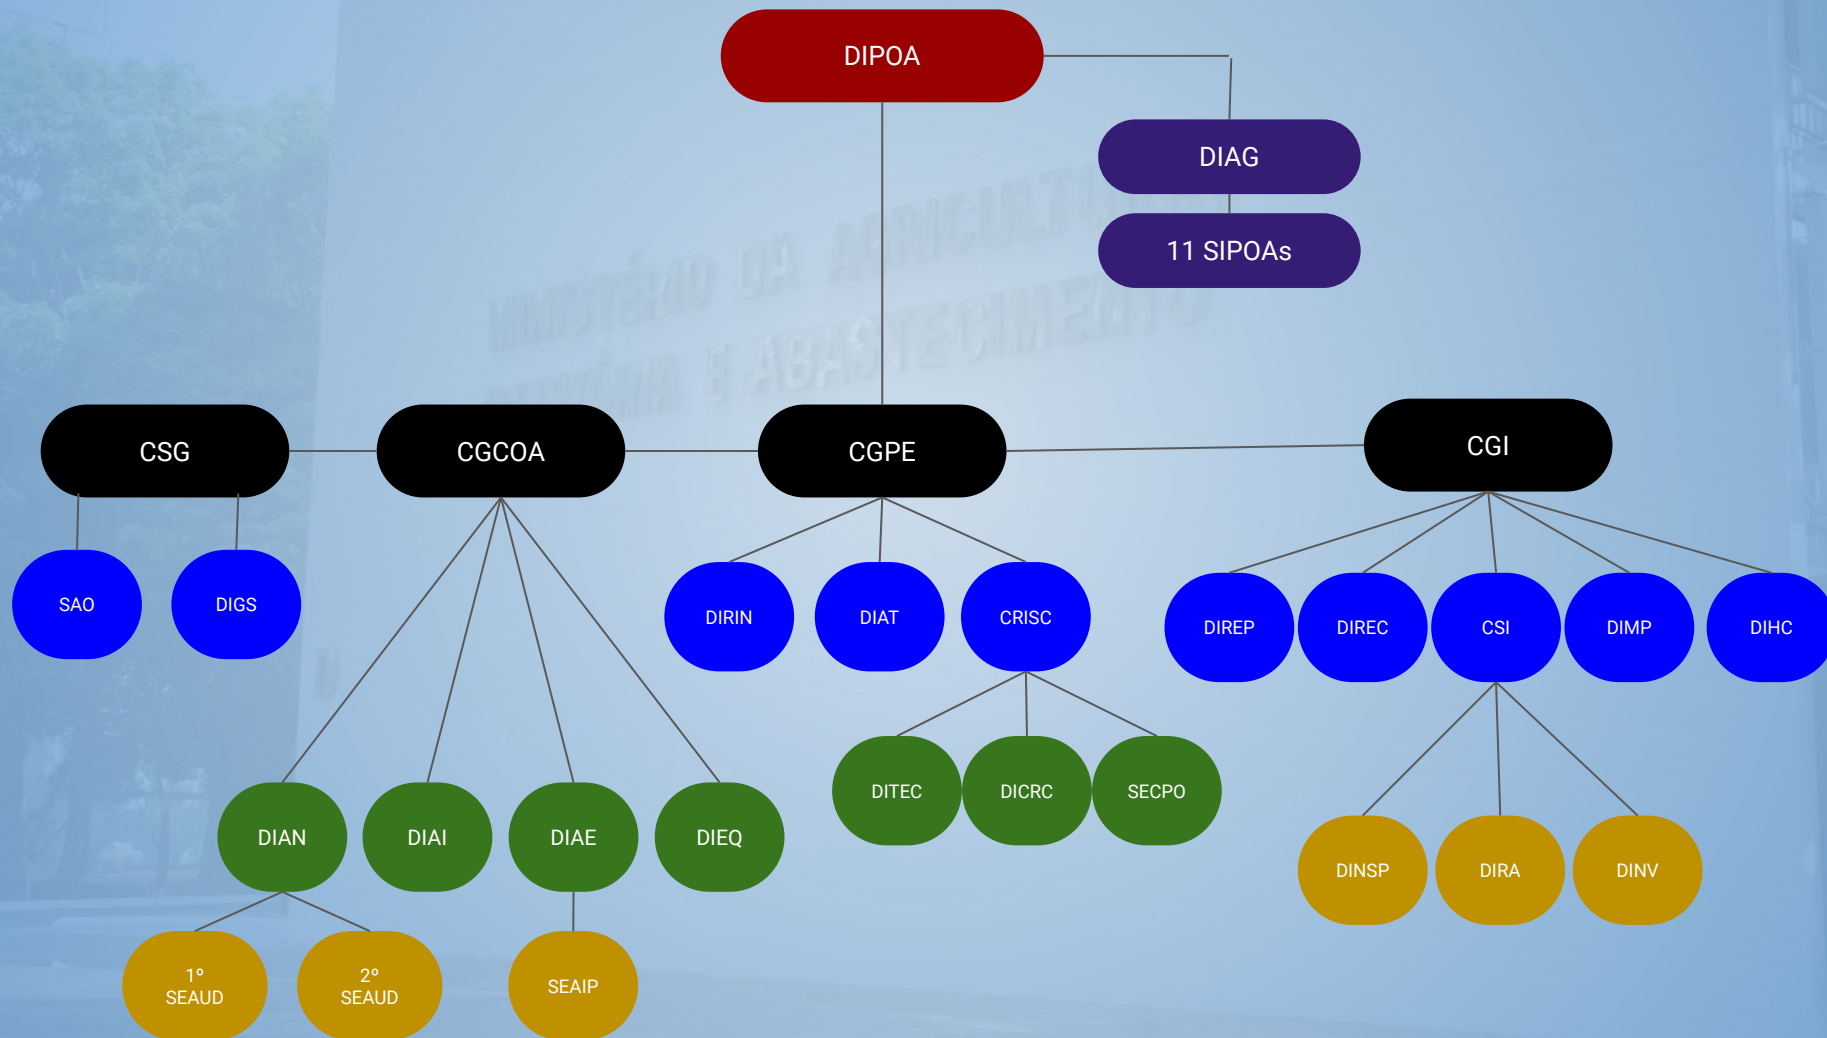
DIPOA

DIAG

11 SIPOAs

MINISTÉRIO DA AGRICULTURA PECUÁRIA E ABASTECIMENTO

CSG

CGCOA

CGPE

CGI

SAO

DIGS

DIRIN

DIAT

CRISC

DIREP

DIREC

CSI

DIMP

DIHC

DITEC

DICRC

SECPO

DIAN

DIAI

DIAE

DIEQ

DINSP

DIRA

DINV

1º SEAUD

2º SEAUD

SEAIP